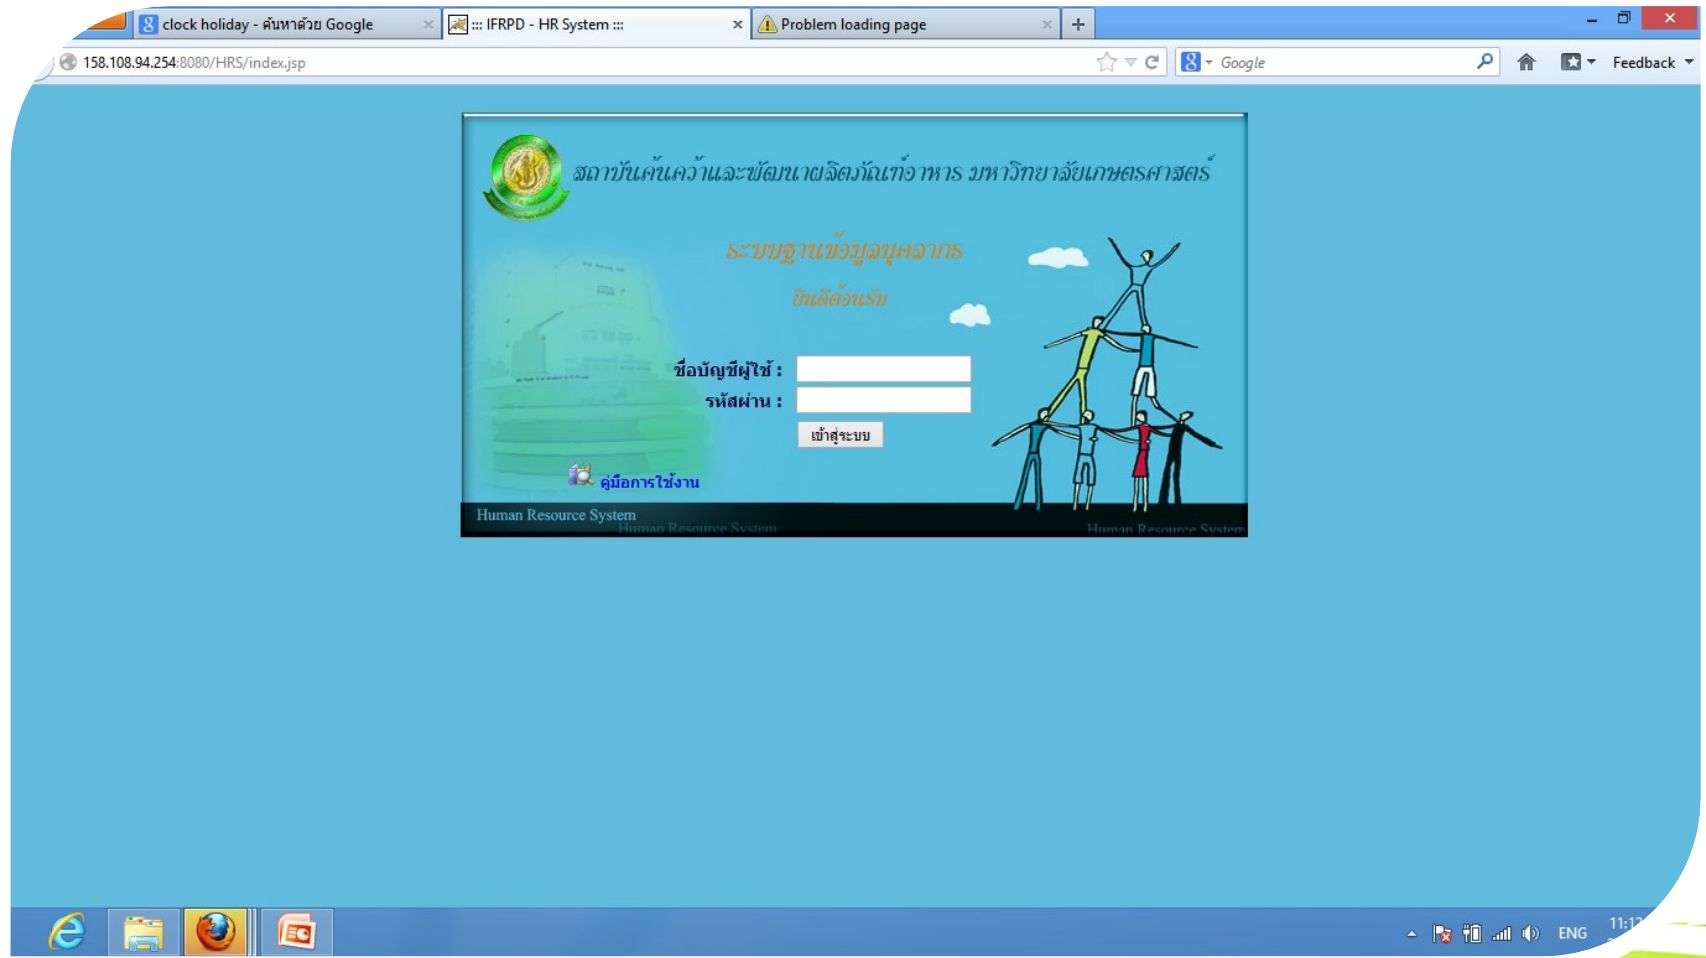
clock holiday - ค้นหาด้วย Google
::: IFRPD - HR System :::
Problem loading page
+

158.108.94.254:8080/HRS/index.jsp

Google

Feedback

สถาบันค้นคว้าและพัฒนาผลิตภัณฑ์อาหาร มหาวิทยาลัยเกษตรศาสตร์

ระบบฐานข้อมูลบุคลากร

ยินดีต้อนรับ

ชื่อบัญชีผู้ใช้ :
รหัสผ่าน :
เข้าสู่ระบบ

คู่มือการใช้งาน

Human Resource System
Human Resource System
Human Resource System

ENG
11:1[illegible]